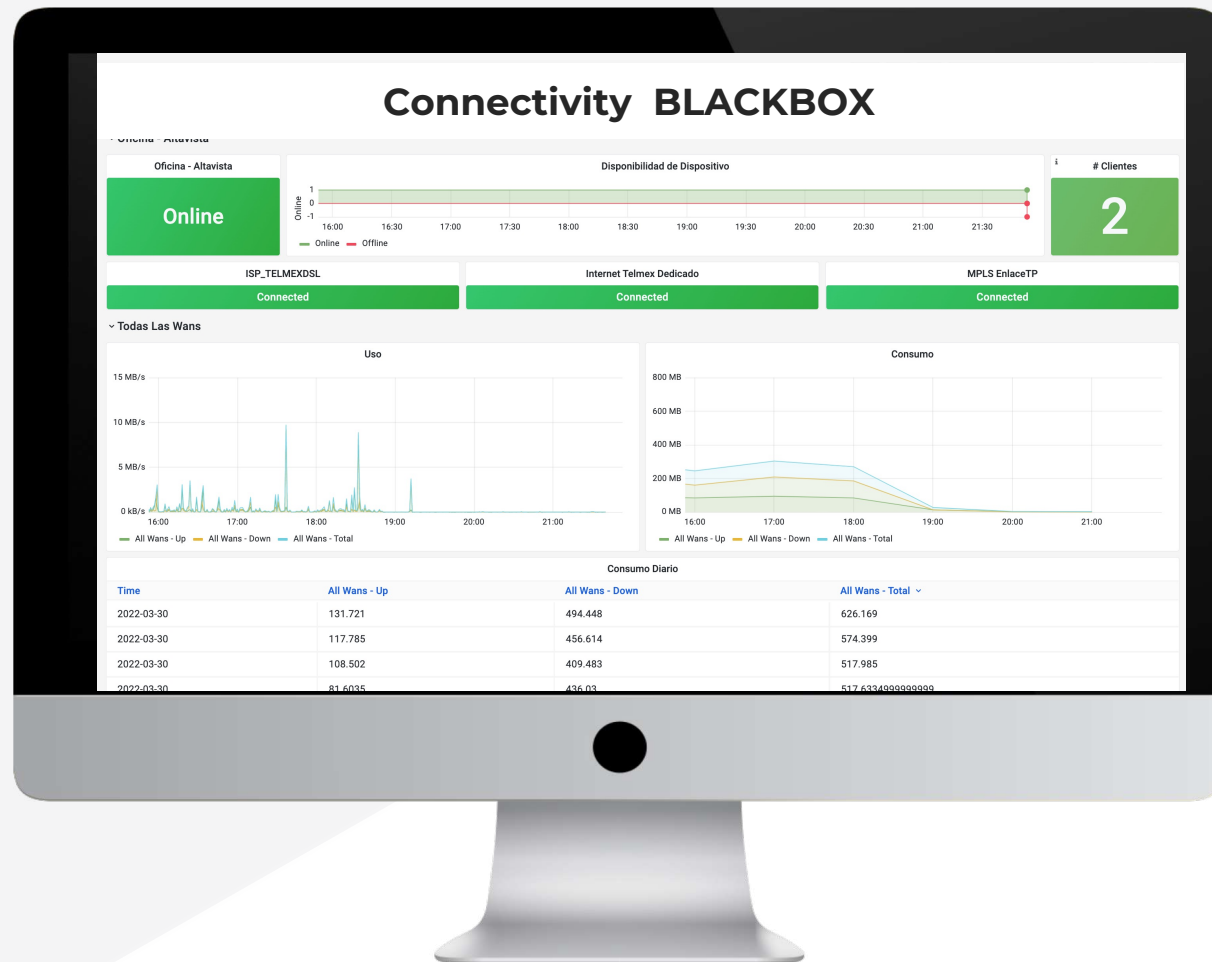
Connectivity BLACKBOX

Oficina - Altavista

Oficina - Altavista

Online

Disponibilidad de Dispositivo

Online

1
0
-1

16:00 16:30 17:00 17:30 18:00 18:30 19:00 19:30 20:00 20:30 21:00 21:30

Online Offline

# Clientes

2

ISP_TELMEXDSL

Connected

Internet Telmex Dedicado

Connected

MPLS EnlaceTP

Connected

Todas Las Wans

Uso

15 MB/s
10 MB/s
5 MB/s
0 kB/s

16:00 17:00 18:00 19:00 20:00 21:00

All Wans - Up All Wans - Down All Wans - Total

Consumo

800 MB
600 MB
400 MB
200 MB
0 MB

16:00 17:00 18:00 19:00 20:00 21:00

All Wans - Up All Wans - Down All Wans - Total

Consumo Diario

| Time | All Wans - Up | All Wans - Down | All Wans - Total |
|---|---|---|---|
| 2022-03-30 | 131.721 | 494.448 | 626.169 |
| 2022-03-30 | 117.785 | 456.614 | 574.399 |
| 2022-03-30 | 108.502 | 409.483 | 517.985 |
| 2022-03-30 | 81.6035 | 436.03 | 517.6334999999999 |